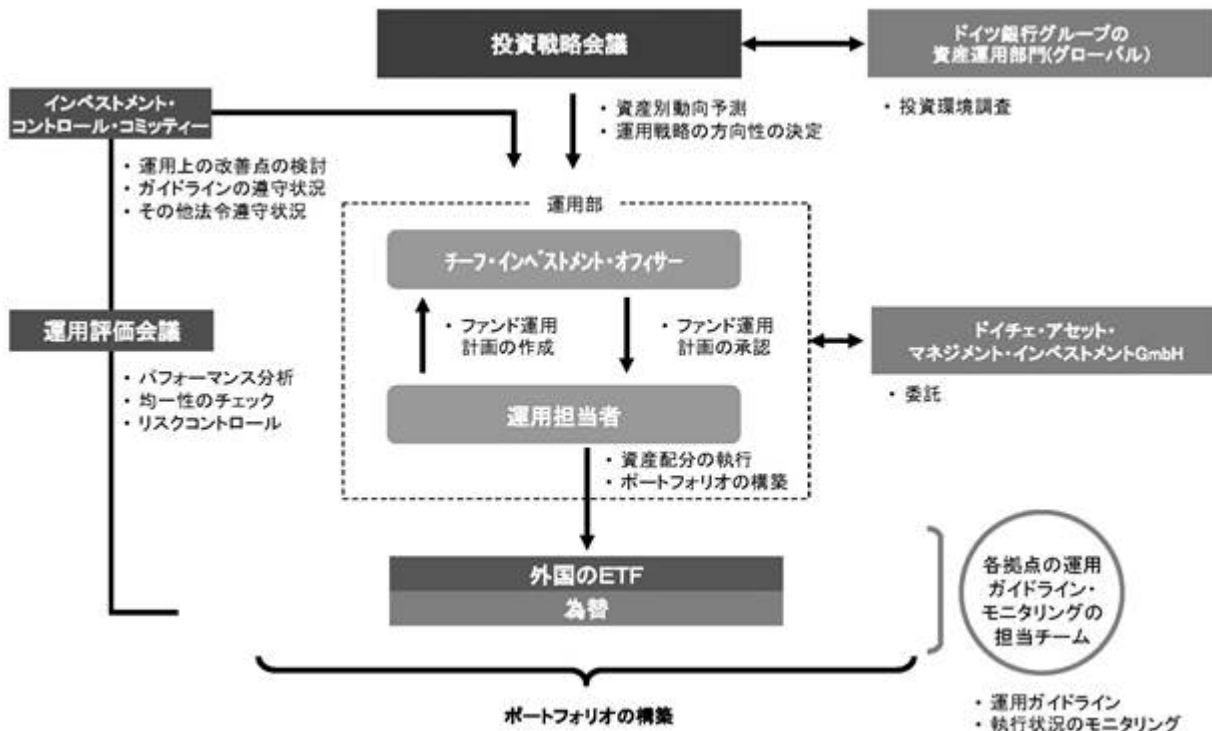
投資戦略会議

ドイツ銀行グループの資産運用部門(グローバル)

・投資環境調査

インベストメント・コントロール・コミッティー

・資産別動向予測
・運用戦略の方向性の決定

・運用上の改善点の検討
・ガイドラインの遵守状況
・その他法令遵守状況

運用部

チーフ・インベストメント・オフィサー

・ファンド運用計画の作成

・ファンド運用計画の承認

ドイチェ・アセット・マネジメント・インベストメントGmbH

・委託

運用評価会議

・パフォーマンス分析
・均一性のチェック
・リスクコントロール

運用担当者

・資産配分の執行
・ポートフォリオの構築

外国のETF

為替

各拠点の運用ガイドライン・モニタリングの担当チーム

・運用ガイドライン
・執行状況のモニタリング

ポートフォリオの構築